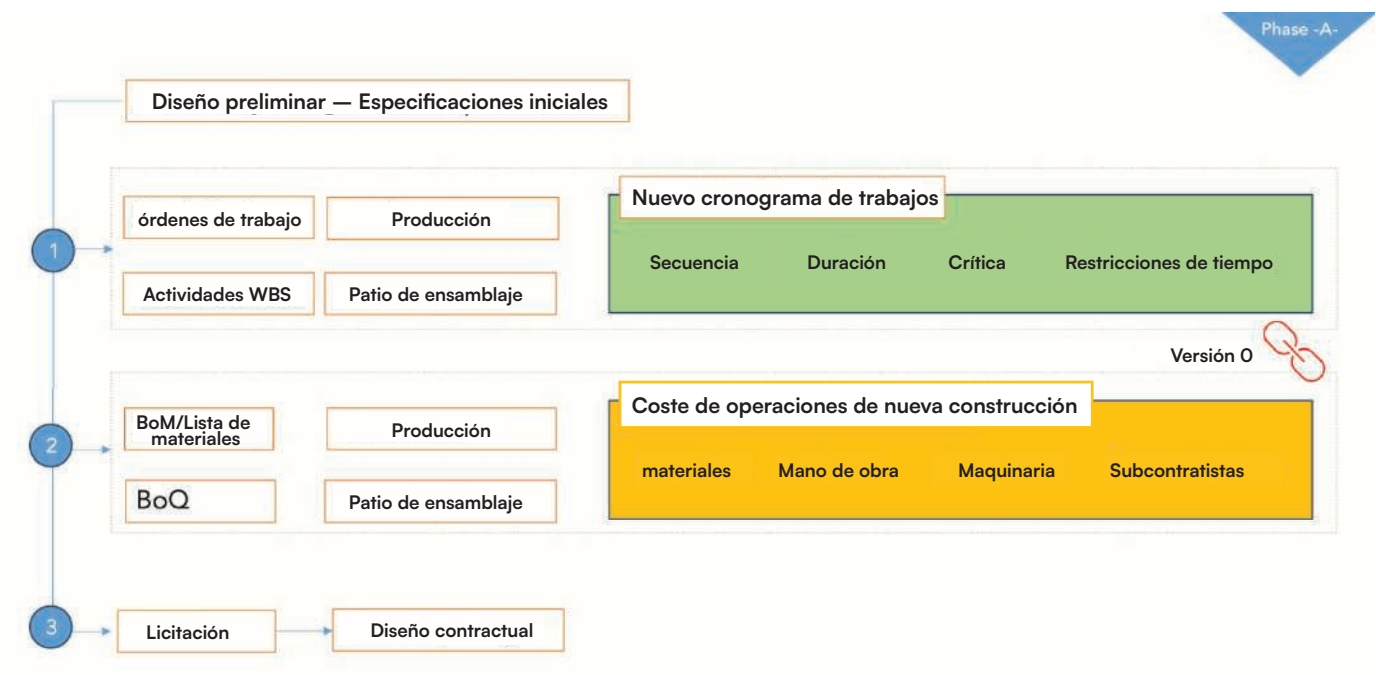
Phase -A-

Diseño preliminar — Especificaciones iniciales

1

órdenes de trabajo

Producción

Actividades WBS

Patio de ensamblaje

Nuevo cronograma de trabajos

Secuencia

Duración

Crítica

Restricciones de tiempo

Versión 0

2

BoM/Lista de materiales

Producción

BoQ

Patio de ensamblaje

Coste de operaciones de nueva construcción

materiales

Mano de obra

Maquinaria

Subcontratistas

3

Licitación

Diseño contractual